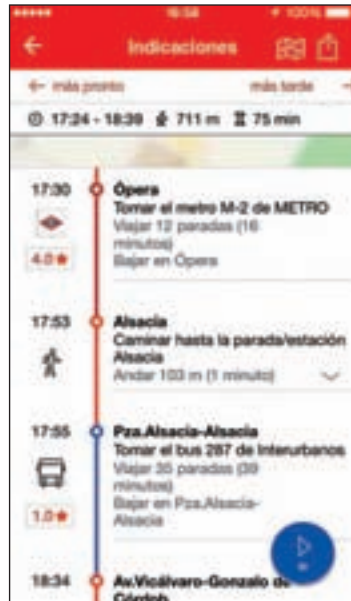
16:58 100%

Indicaciones

← más pronto más tarde →

17:24 - 18:39 711 m 75 min

17:30
4.0★
Ópera
Tomar el metro M-2 de METRO
Viajar 12 paradas (16 minutos)
Bajar en Ópera

17:53
Alsacia
Caminar hasta la parada/estación Alsacia
Andar 103 m (1 minuto)

17:55
1.0★
Pza.Alsacia-Alsacia
Tomar el bus 287 de Interurbanos
Viajar 35 paradas (39 minutos)
Bajar en Pza.Alsacia-Alsacia

18:34
Av.Vicálvaro-Gonzalo de Córdoba